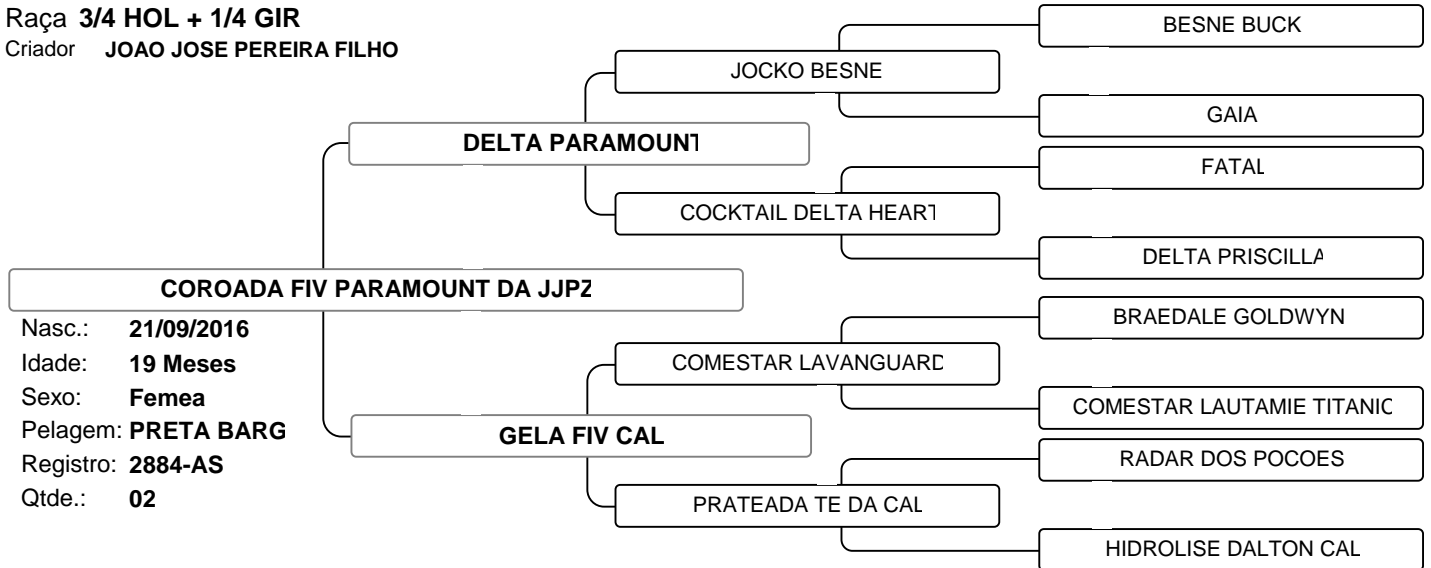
Raça 3/4 HOL + 1/4 GIR
Criador JOAO JOSE PEREIRA FILHO

COROADA FIV PARAMOUNT DA JJPZ

Nasc.: 21/09/2016
Idade: 19 Meses
Sexo: Femea
Pelagem: PRETA BARG
Registro: 2884-AS
Qtde.: 02

DELTA PARAMOUNT

JOCKO BESNE

BESNE BUCK

GAIA

COCKTAIL DELTA HEART

FATAL

DELTA PRISCILLA

GELA FIV CAL

COMESTAR LAVANGUARD

BRAEDALE GOLDWYN

COMESTAR LAUTAMIE TITANIC

PRATEADA TE DA CAL

RADAR DOS POCOES

HIDROLISE DALTON CAL